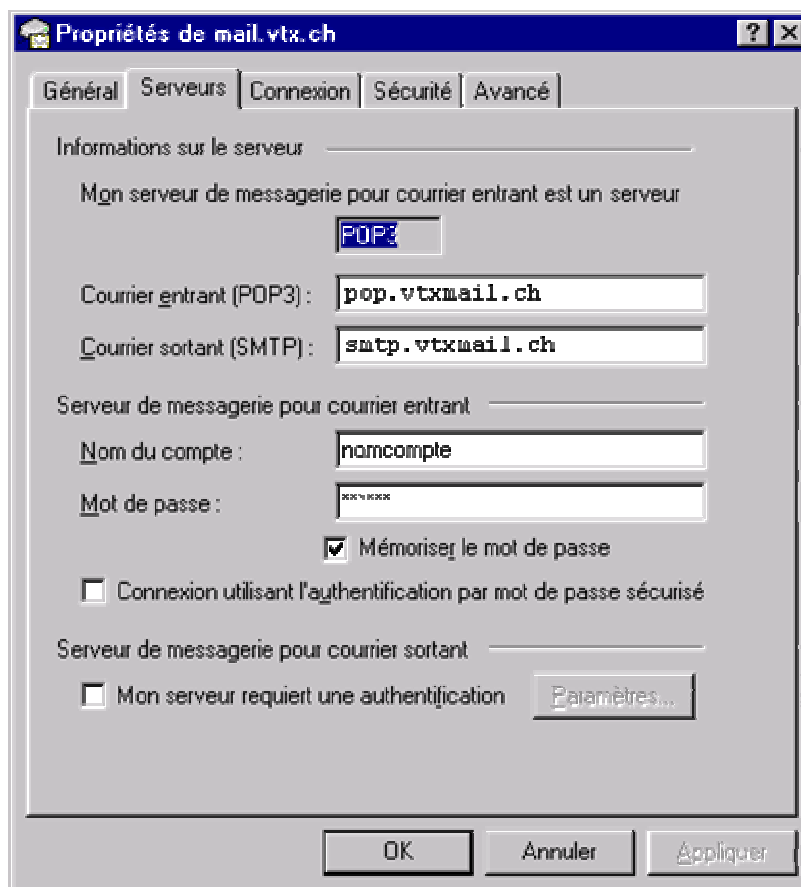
Propriétés de mail.vtx.ch

?

X

Général

Serveurs

Connexion

Sécurité

Avancé

Informations sur le serveur

Mon serveur de messagerie pour courrier entrant est un serveur

POP3

Courrier entrant (POP3) :

pop.vtxmail.ch

Courrier sortant (SMTP) :

smtp.vtxmail.ch

Serveur de messagerie pour courrier entrant

Nom du compte :

nomcompte

Mot de passe :

******

Mémoriser le mot de passe

Connexion utilisant l'authentification par mot de passe sécurisé

Serveur de messagerie pour courrier sortant

Mon serveur requiert une authentification

Paramètres...

OK

Annuler

Appliquer